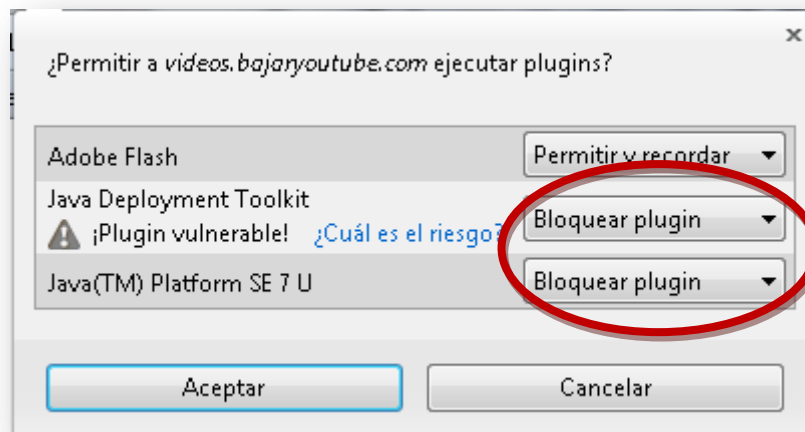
×

¿Permitir a videos.bajaryoutube.com ejecutar plugins?

| | |
|---|---|
| Adobe Flash | Permitir y recordar ▾ |
| Java Deployment Toolkit ¡Plugin vulnerable! ¿Cuál es el riesgo? | Bloquear plugin ▾ |
| Java(TM) Platform SE 7 U | Bloquear plugin ▾ |

Aceptar

Cancelar